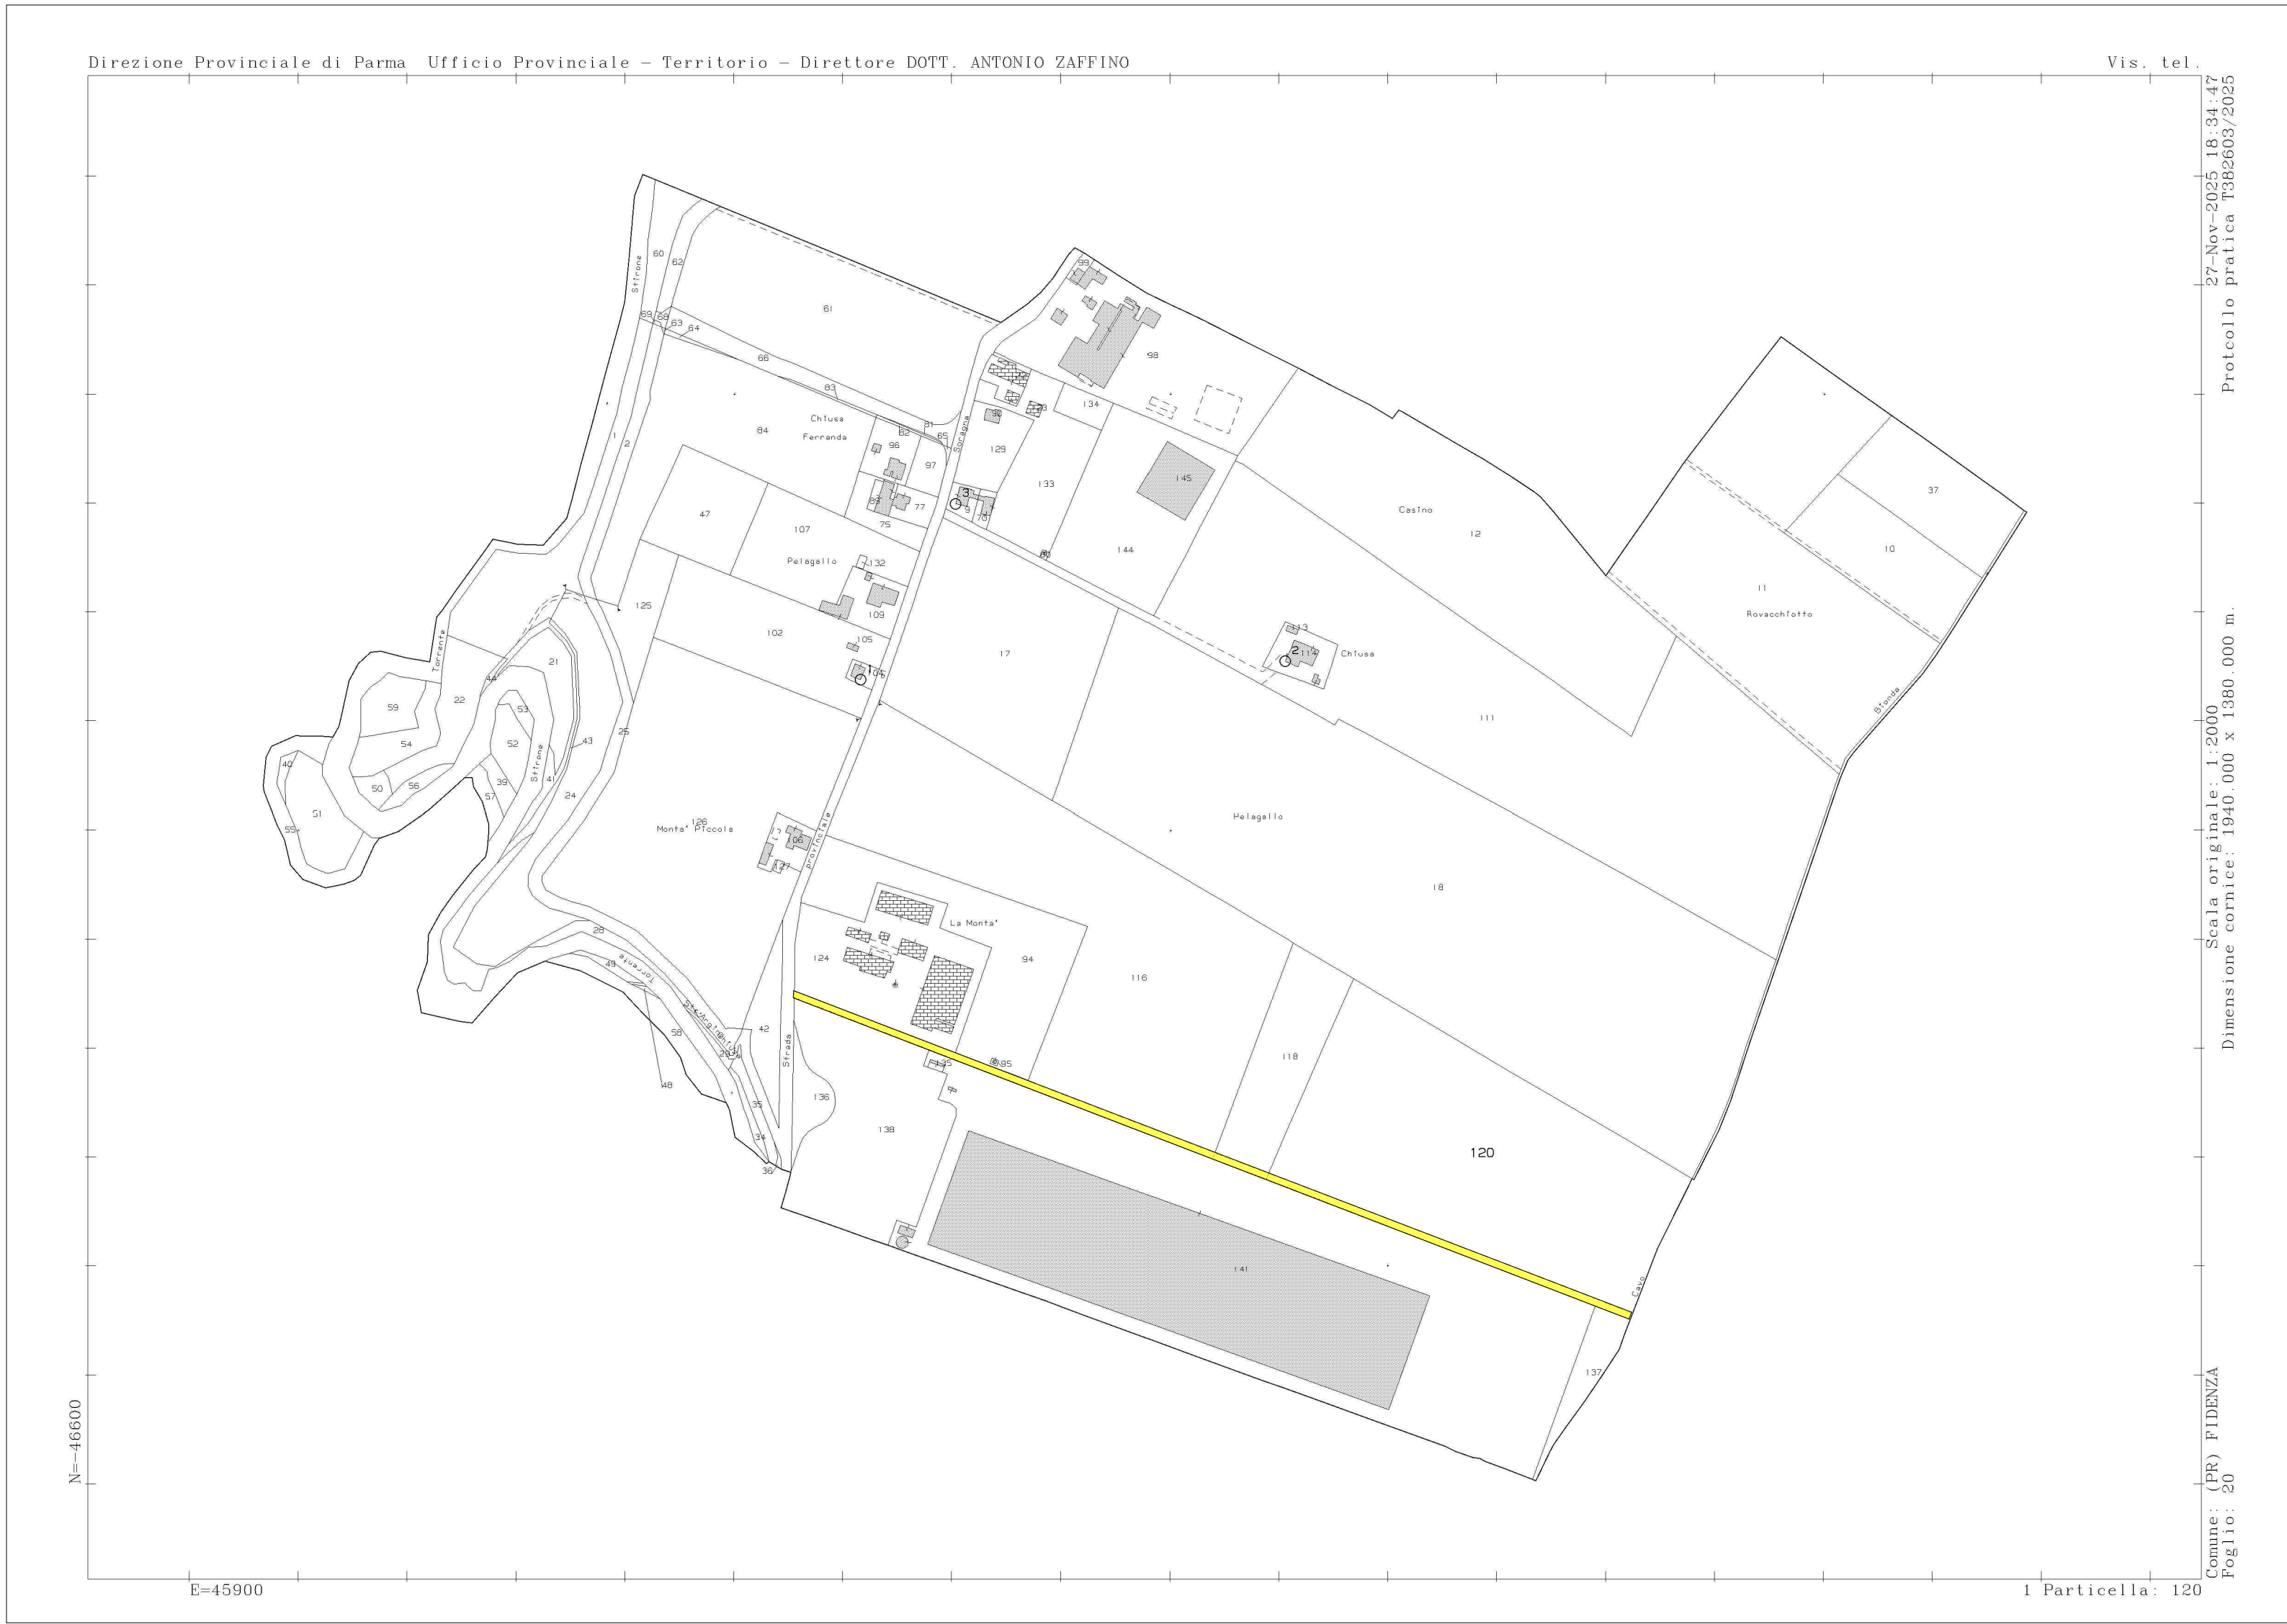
Direzione Provinciale di Parma Ufficio Provinciale - Territorio - Direttore DOTT. ANTONIO ZAFFINO

Vis. tel.

27-Nov-2025 18:34:47
Protocollo pratica T382603/2025

Scala originale: 1:2000
Dimensione cornice: 1940.000 x 1380.000 m.

Comune: (PR) FIDENZA
Foglio: 20

N=-46600

E=45900

1 Particella: 120

Stirone 60 62 61 69 68 63 64 66 83 84 Chiusa Ferranda 81 82 65 96 97 Soragna 99 98 134 129 133 145 Casino 12 37 10 11 Rovacchiotto 1 2 47 107 75 77 86 3 70 144 Pelagallo 132 109 125 102 105 104 17 113 2 114 Chiusa 111 Torrente 21 44 22 59 53 54 52 Stirone 43 25 40 51 50 56 39 41 57 24 55 126 Monta' Piccola 106 127 provinciale Pelagallo 18 Stonda 28 La Monta' 94 124 49 Torrente 116 Str.Argini 42 58 29 Strada 135 95 118 48 120 35 136 138 34 36 141 Cavo 137